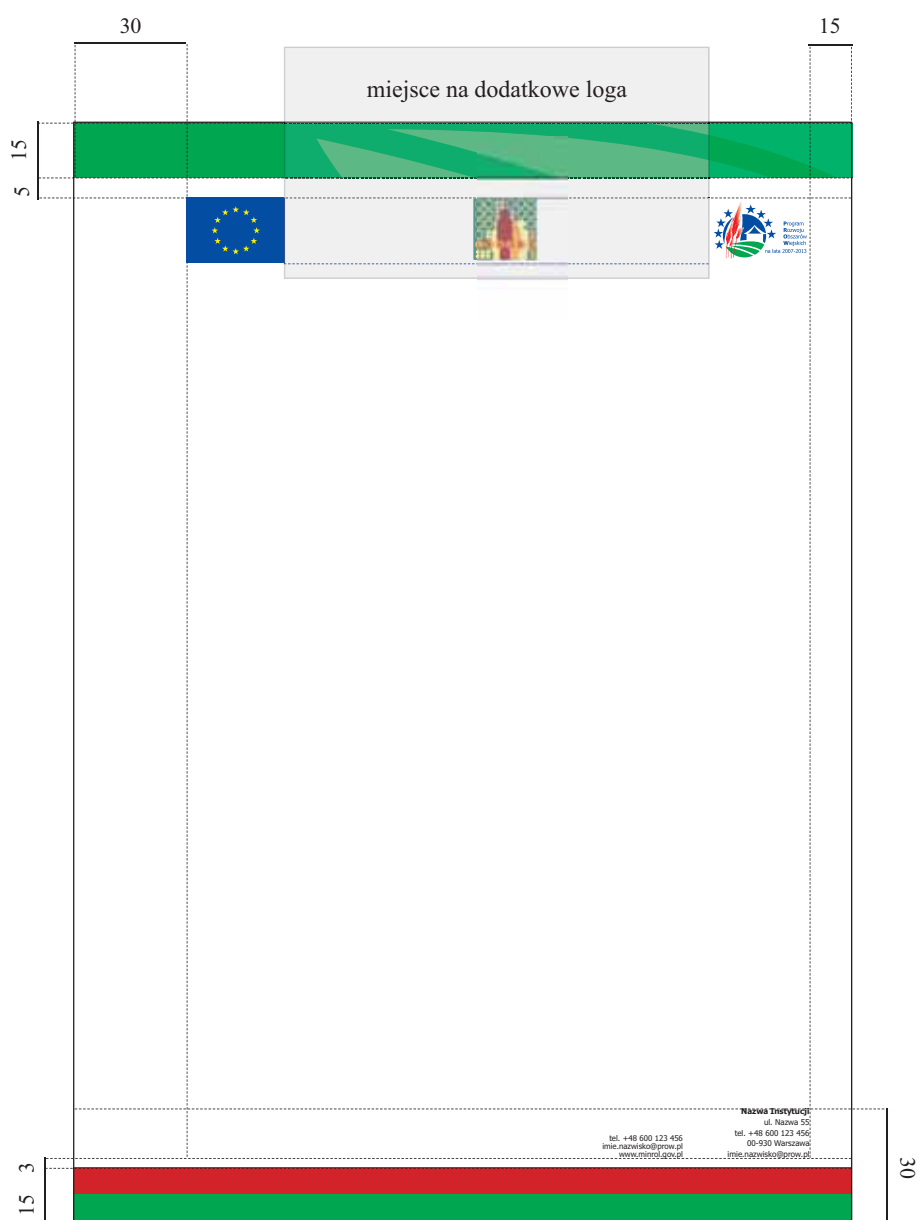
30

15

miejsce na dodatkowe loga

15

5

Program
Rozwoju
Obszarów
Wiejskich
na lata 2007-2013

tel. +48 600 123 456
imie.nazwisko@prow.pl
www.minrol.gov.pl

Nazwa Instytucji
ul. Nazwa 55
tel. +48 600 123 456
00-930 Warszawa
imie.nazwisko@prow.pl

3

15

30